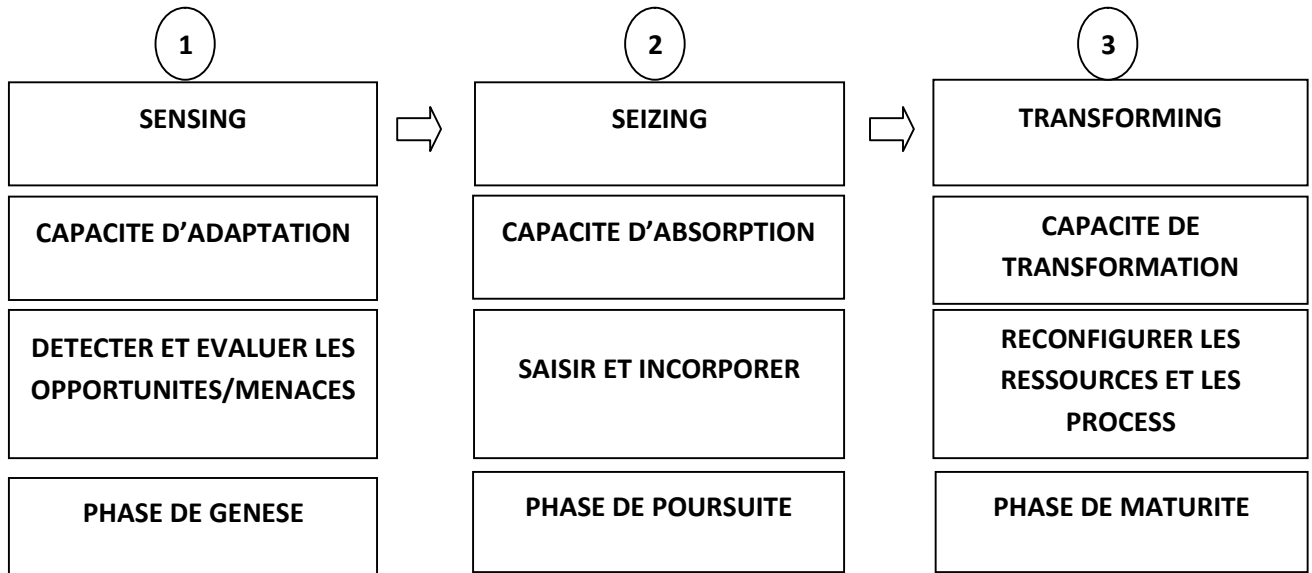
1

SENSING

CAPACITE D’ADAPTATION

DETECTER ET EVALUER LES OPPORTUNITES/MENACES

PHASE DE GENESE

2

SEIZING

CAPACITE D’ABSORPTION

SAISIR ET INCORPORER

PHASE DE POURSUITE

3

TRANSFORMING

CAPACITE DE TRANSFORMATION

RECONFIGURER LES RESSOURCES ET LES PROCESS

PHASE DE MATURITE